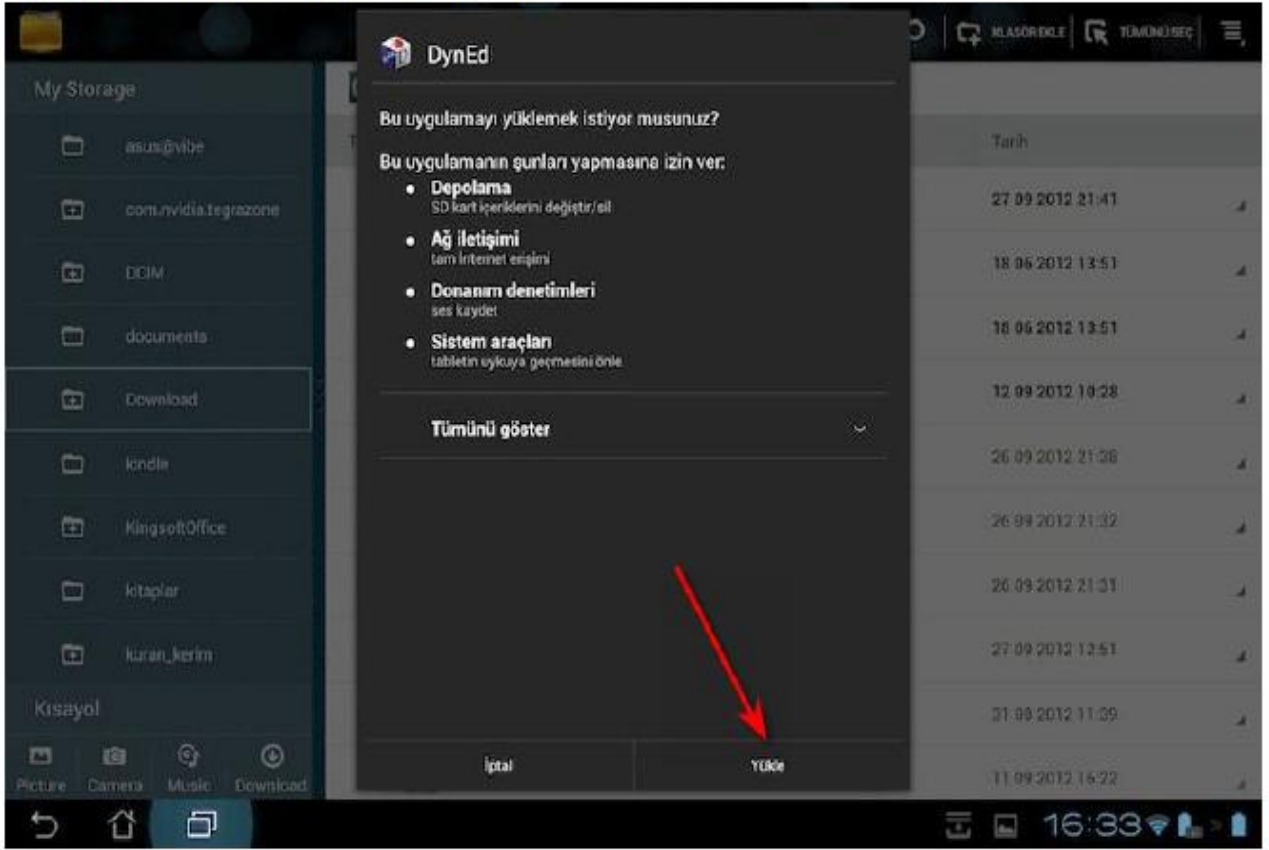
KLASÖR EKLE TÜMÜNÜ SEÇ

My Storage

asus@vibe

com.nvidia.tegrazone

DCIM

documents

Download

kindle

KingsoftOffice

kitaplar

kuran_kerim

Kısayol

Picture Camera Music Download

DynEd

Bu uygulamayı yüklemek istiyor musunuz?

Bu uygulamanın şunları yapmasına izin ver:

- Depolama
SD kart içeriklerini değiştir/sil
- Ağ iletişimi
tam İnternet erişimi
- Donanım denetimleri
ses kaydet
- Sistem araçları
tabletin uykuya geçmesini önle

Tümünü göster

İptal

Yükle

Tarih

27.09.2012 21:41

18.06.2012 13:51

18.06.2012 13:51

12.09.2012 10:28

26.09.2012 21:28

26.09.2012 21:32

26.09.2012 21:31

27.09.2012 12:51

21.09.2012 11:39

11.09.2012 16:22

16:33